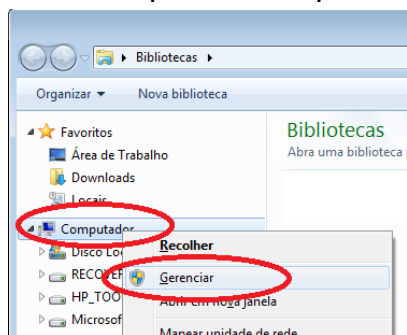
Bibliotecas ▸

Organizar ▾ Nova biblioteca

Favoritos
Área de Trabalho
Downloads
Locais

Computador
Disco Lo
RECOVER
HP_TOO
Microsof

Bibliotecas
Abra uma biblioteca

Recolher
Gerenciar
Abrir em nova janela
Mapear unidade de rede